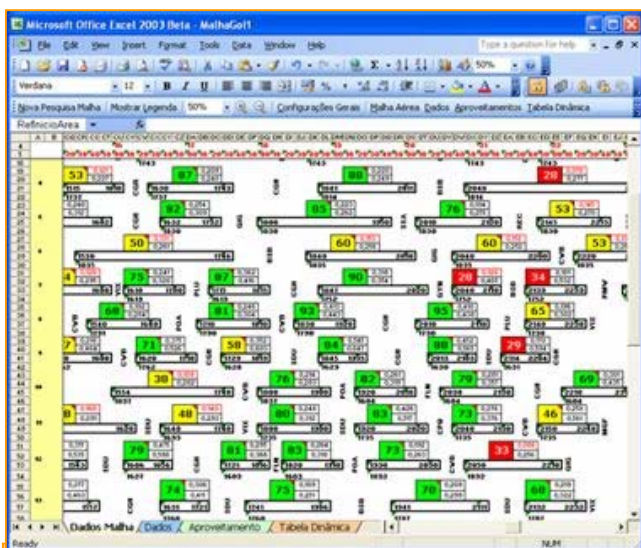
Microsoft Office Excel 2003 Beta - MalhaGol1

File Edit View Insert Format Tools Data Window Help

Type a question for help

Verdana 12 B I U 50%

Nova Pesquisa Malha | Mostrar Legenda | 50% | Configurações Gerais | Malha Aérea | Dados | Aproveitamentos | Tabela Dinâmica

RefinicioArea

53 87 88 28

92 85 76 53

50 60 60 53

75 87 90 28 34

68 81 93 95 65

71 58 84 88 29

38 76 82 79 69

48 80 83 73 46

79 81 83 73 33

74 75 70 68

Dados Malha / Dados / Aproveitamento / Tabela Dinâmica /

Ready NUM